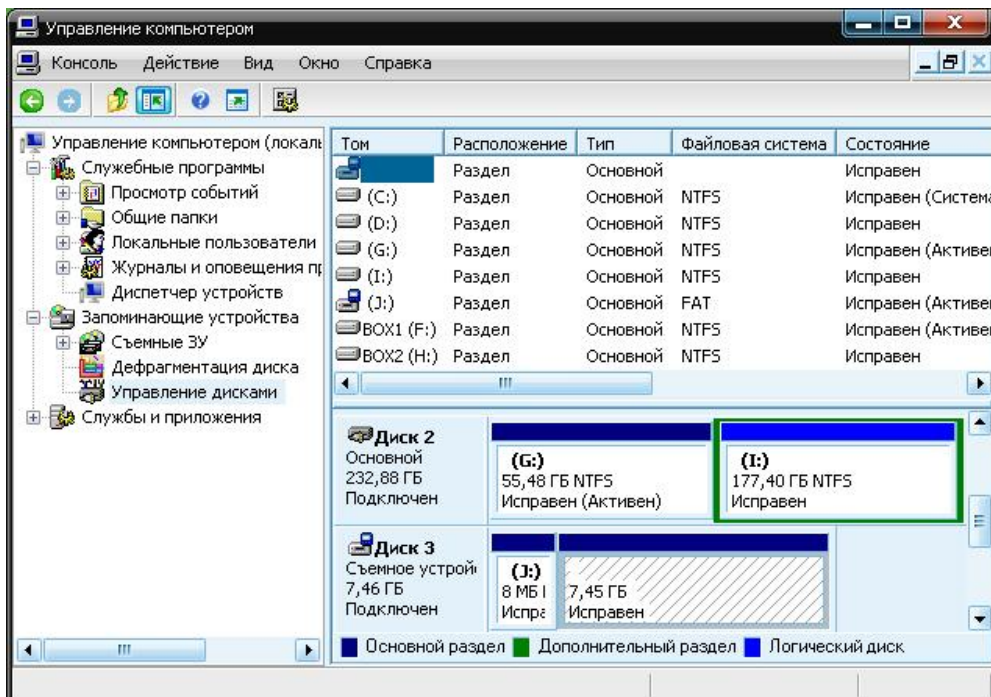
Управление компьютером

Консоль Действие Вид Окно Справка

Управление компьютером (локаль
Служебные программы
Просмотр событий
Общие папки
Локальные пользователи
Журналы и оповещения пр
Диспетчер устройств
Запоминающие устройства
Съемные ЗУ
Дефрагментация диска
Управление дисками
Службы и приложения

| Том | Расположение | Тип | Файловая система | Состояние |
|---|---|---|---|---|
| | Раздел | Основной | | Исправен |
| (C:) | Раздел | Основной | NTFS | Исправен (Система |
| (D:) | Раздел | Основной | NTFS | Исправен |
| (G:) | Раздел | Основной | NTFS | Исправен (Активен |
| (I:) | Раздел | Основной | NTFS | Исправен |
| (J:) | Раздел | Основной | FAT | Исправен (Активен |
| BOX1 (F:) | Раздел | Основной | NTFS | Исправен (Активен |
| BOX2 (H:) | Раздел | Основной | NTFS | Исправен |

Диск 2
Основной
232,88 ГБ
Подключен

(G:)
55,48 ГБ NTFS
Исправен (Активен)

(I:)
177,40 ГБ NTFS
Исправен

Диск 3
Съемное устрой
7,46 ГБ
Подключен

(J:)
8 МБ I
Испра

7,45 ГБ
Исправен

Основной раздел Дополнительный раздел Логический диск